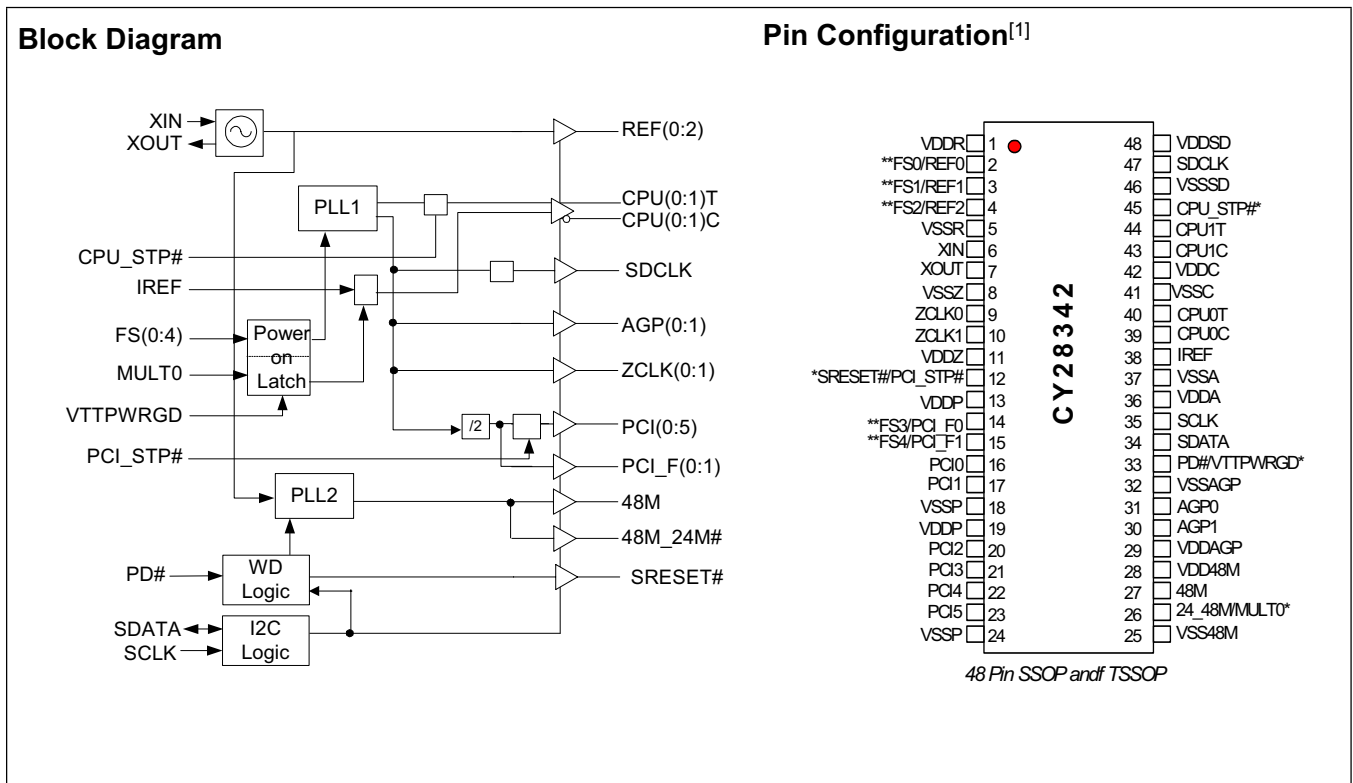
Block Diagram

XIN
XOUT
PLL1
CPU_STP#
IREF
FS(0:4)
MULT0
VTTPWRGD
Power on Latch
PCI_STP#
PLL2
PD#
WD Logic
SDATA
SCLK
I2C Logic
/2
REF(0:2)
CPU(0:1)T
CPU(0:1)C
SDCLK
AGP(0:1)
ZCLK(0:1)
PCI(0:5)
PCI_F(0:1)
48M
48M_24M#
SRESET#

Pin Configuration$^{[1]}$

| | | | |
|---|---|---|---|
| VDDR | 1 | 48 | VDDSD |
| **FS0/REF0 | 2 | 47 | SDCLK |
| **FS1/REF1 | 3 | 46 | VSSSD |
| **FS2/REF2 | 4 | 45 | CPU_STP#* |
| VSSR | 5 | 44 | CPU1T |
| XIN | 6 | 43 | CPU1C |
| XOUT | 7 | 42 | VDDC |
| VSSZ | 8 | 41 | VSSC |
| ZCLK0 | 9 | 40 | CPU0T |
| ZCLK1 | 10 | 39 | CPU0C |
| VDDZ | 11 | 38 | IREF |
| *SRESET#/PCI_STP# | 12 | 37 | VSSA |
| VDDP | 13 | 36 | VDDA |
| **FS3/PCI_F0 | 14 | 35 | SCLK |
| **FS4/PCI_F1 | 15 | 34 | SDATA |
| PCI0 | 16 | 33 | PD#/VTTPWRGD* |
| PCI1 | 17 | 32 | VSSAGP |
| VSSP | 18 | 31 | AGP0 |
| VDDP | 19 | 30 | AGP1 |
| PCI2 | 20 | 29 | VDDAGP |
| PCI3 | 21 | 28 | VDD48M |
| PCI4 | 22 | 27 | 48M |
| PCI5 | 23 | 26 | 24_48M/MULT0* |
| VSSP | 24 | 25 | VSS48M |

CY28342

48 Pin SSOP andf TSSOP